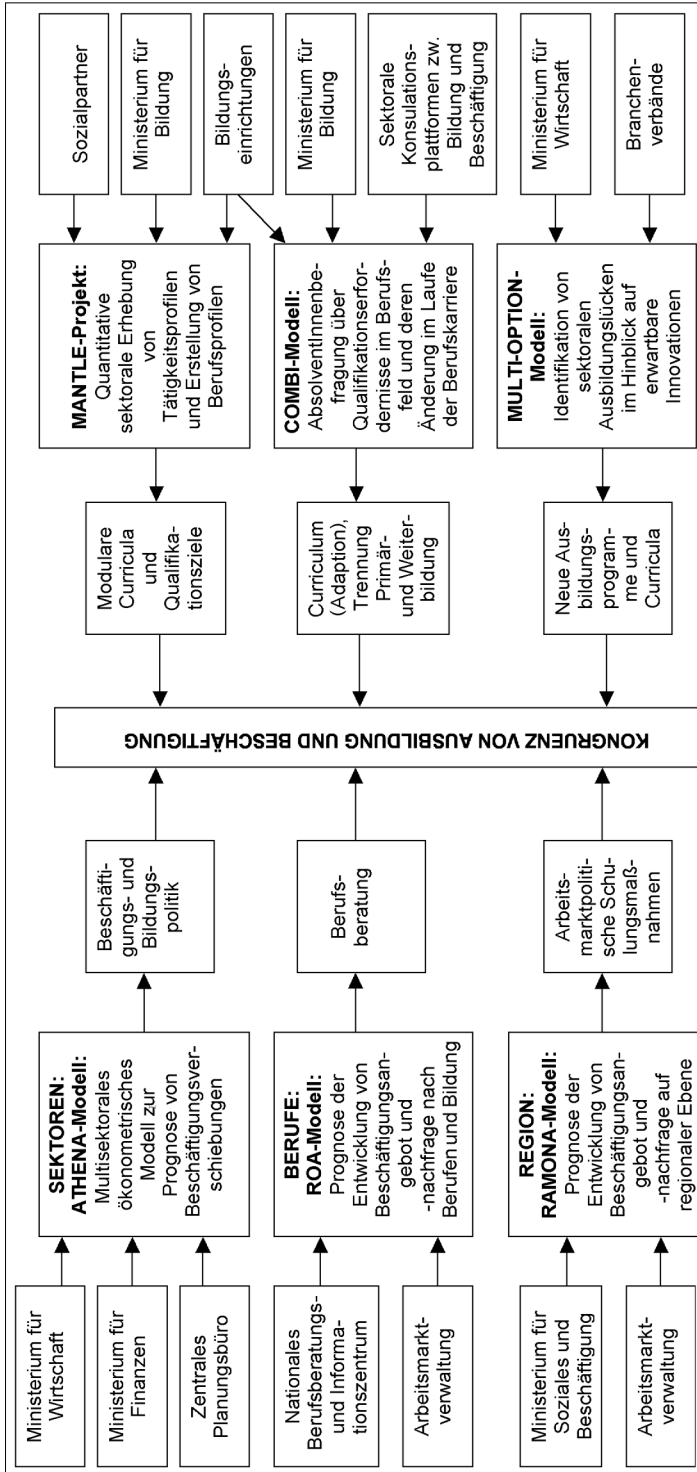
Ministerium für Wirtschaft

Ministerium für Finanzen

Zentrales Planungsbüro

Nationales Berufsberatungs- und Informationszentrum

Arbeitsmarktverwaltung

Ministerium für Soziales und Beschäftigung

Arbeitsmarktverwaltung

**SEKTOREN: ATHENA-Modell:** Multisektorales ökonometrisches Modell zur Prognose von Beschäftigungsverschiebungen

**BERUFE: ROA-Modell:** Prognose der Entwicklung von Beschäftigungsangebot und -nachfrage nach Berufen und Bildung

**REGION: RAMONA-Modell:** Prognose der Entwicklung von Beschäftigungsangebot und -nachfrage auf regionaler Ebene

Beschäftigungs- und Bildungspolitik

Berufsberatung

Arbeitsmarktpolitische Schulungsmaßnahmen

KONGRUENZ VON AUSBILDUNG UND BESCHÄFTIGUNG

Modulare Curricula und Qualifikationsziele

Curriculum (Adaption), Trennung Primär- und Weiterbildung

Neue Ausbildungsprogramme und Curricula

**MANTLE-Projekt:** Quantitative sektorale Erhebung von Tätigkeitsprofilen und Erstellung von Berufsprofilen

**COMBI-Modell:** AbsolventInnenbefragung über Qualifikationserfordernisse im Berufsfeld und deren Änderung im Laufe der Berufskarriere

**MULTI-OPTION-Modell:** Identifikation von sektoralen Ausbildungslücken im Hinblick auf erwartbare Innovationen

Sozialpartner

Ministerium für Bildung

Bildungseinrichtungen

Ministerium für Bildung

Sektorale Konsulationsplattformen zw. Bildung und Beschäftigung

Ministerium für Wirtschaft

Branchenverbände